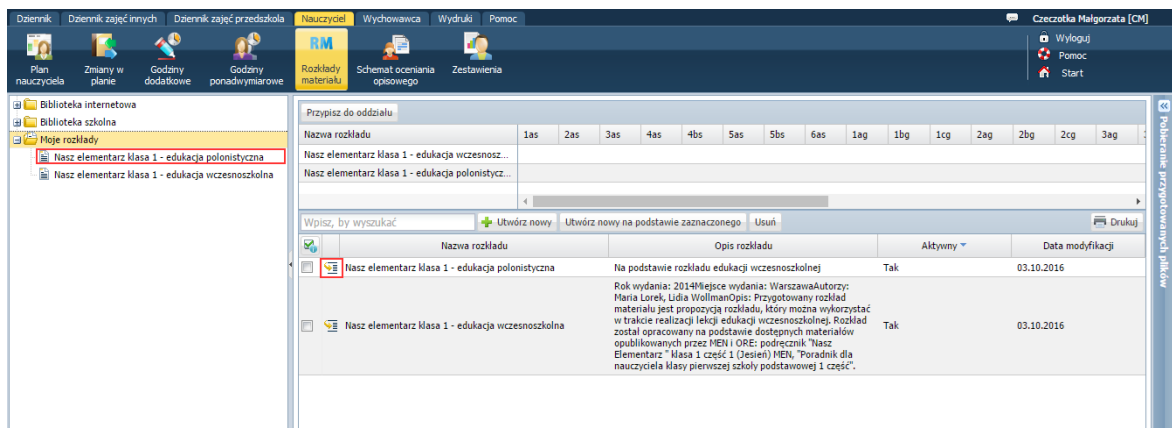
Dziennik | Dziennik zajęć innych | Dziennik zajęć przedszkola | Nauczyciel | Wychowawca | Wydruki | Pomoc

Czeczotka Małgorzata [CM]

Plan nauczyciela
Zmiany w planie
Godziny dodatkowe
Godziny ponadwymiarowe
RM
Rozkłady materiału
Schemat oceniania opisowego
Zestawienia

Wyloguj
Pomoc
Start

Biblioteka internetowa
Biblioteka szkolna
Moje rozkłady
Nasz elementarz klasa 1 - edukacja polonistyczna
Nasz elementarz klasa 1 - edukacja wczesnoszkolna

Przypisz do oddziału

| Nazwa rozkładu | 1as | 2as | 3as | 4as | 4bs | 5as | 5bs | 6as | 1ag | 1bg | 1cg | 2ag | 2bg | 2cg | 3ag |
|---|---|---|---|---|---|---|---|---|---|---|---|---|---|---|---|
| Nasz elementarz klasa 1 - edukacja wczesnosz... | | | | | | | | | | | | | | | |
| Nasz elementarz klasa 1 - edukacja polonistycz... | | | | | | | | | | | | | | | |

Wpisz, by wyszukać
Utwórz nowy
Utwórz nowy na podstawie zaznaczonego
Usuń
Drukuj

| Nazwa rozkładu | Opis rozkładu | Aktywny | Data modyfikacji |
|---|---|---|---|
| Nasz elementarz klasa 1 - edukacja polonistyczna | Na podstawie rozkładu edukacji wczesnoszkolnej | Tak | 03.10.2016 |
| Nasz elementarz klasa 1 - edukacja wczesnoszkolna | Rok wydania: 2014Miejsce wydania: WarszawaAutorzy: Maria Lorek, Lidia WollmanOpis: Przygotowany rozkład materiału jest propozycją rozkładu, który można wykorzystać w trakcie realizacji lekcji edukacji wczesnoszkolnej. Rozkład został opracowany na podstawie dostępnych materiałów opublikowanych przez MEN i ORE: podręcznik "Nasz Elementarz " klasa 1 część 1 (Jesień) MEN, "Poradnik dla nauczyciela klasy pierwszej szkoły podstawowej 1 część". | Tak | 03.10.2016 |

Pobieranie przygotowanych planów